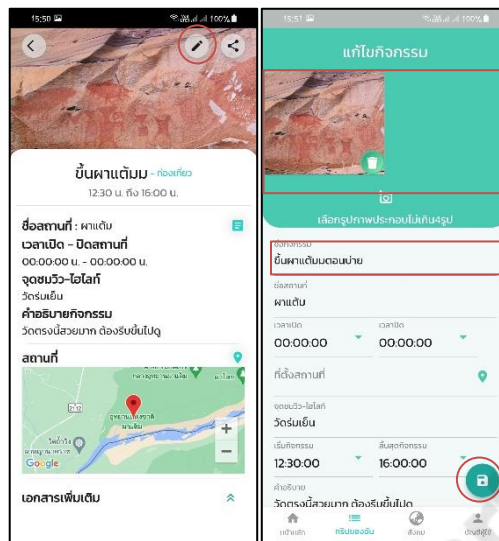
15:50

100%

ขึ้นผาแต้มม - ท่องเที่ยว

12:30 น. ถึง 16:00 น.

ชื่อสถานที่ : ผาแต้ม

เวลาเปิด - ปิดสถานที่

00:00:00 น. - 00:00:00 น.

จุดชมวิว-ไฮไลท์

วัดร่มเย็น

คำอธิบายกิจกรรม

วัดตรงนี้สวยมาก ต้องรีบขึ้นไปดู

สถานที่

อุทยานแห่งชาติ ผาแต้ม

วัดเก่า

Google

เอกสารเพิ่มเติม

15:51

100%

แก้ไขกิจกรรม

เลือกรูปภาพประกอบไม่เกิน4รูป

ชื่อกิจกรรม

ขึ้นผาแต้มมตอนบ่าย

ชื่อสถานที่

ผาแต้ม

เวลาเปิด

00:00:00

เวลาปิด

00:00:00

ที่ตั้งสถานที่

จุดชมวิว-ไฮไลท์

วัดร่มเย็น

เริ่มกิจกรรม

12:30:00

สิ้นสุดกิจกรรม

16:00:00

คำอธิบาย

วัดตรงนี้สวยมาก ต้องรีบขึ้นไปดู

หน้าหลัก

ทริปของฉัน

สังคม

ข้อมูลผู้ใช้